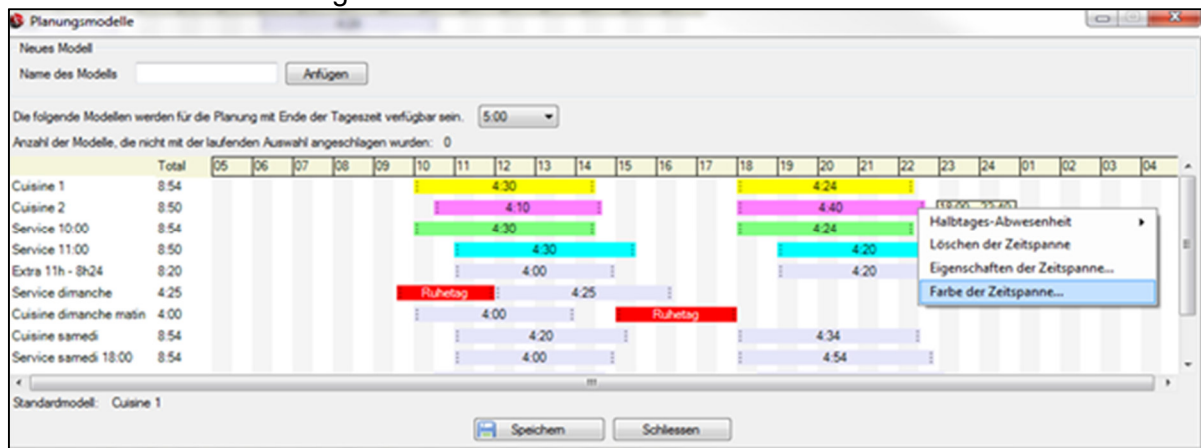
Planungsmodelle

Neues Modell

Name des Modells [ ] Anfügen

Die folgende Modellen werden für die Planung mit Ende der Tageszeit verfügbar sein. 5:00

Anzahl der Modelle, die nicht mit der laufenden Auswahl angeschlagen wurden: 0

| | Total | 05 | 06 | 07 | 08 | 09 | 10 | 11 | 12 | 13 | 14 | 15 | 16 | 17 | 18 | 19 | 20 | 21 | 22 | 23 | 24 | 01 | 02 | 03 | 04 |
|---|---|---|---|---|---|---|---|---|---|---|---|---|---|---|---|---|---|---|---|---|---|---|---|---|---|
| Cuisine 1 | 8:54 | 4:30 | 4:24 |
| Cuisine 2 | 8:50 | 4:10 | 4:40 | 18:00 - 22:40 |
| Service 10:00 | 8:54 | 4:30 | 4:24 |
| Service 11:00 | 8:50 | 4:30 | 4:20 |
| Extra 11h - 8h24 | 8:20 | 4:00 | 4:20 |
| Service dimanche | 4:25 | Ruhetag | 4:25 |
| Cuisine dimanche matin | 4:00 | 4:00 | Ruhetag |
| Cuisine samedi | 8:54 | 4:20 | 4:34 |
| Service samedi 18:00 | 8:54 | 4:00 | 4:54 |

Halbtages-Abwesenheit
Löschen der Zeitspanne
Eigenschaften der Zeitspanne...
Farbe der Zeitspanne...

Standardmodell: Cuisine 1

Speichern Schliessen